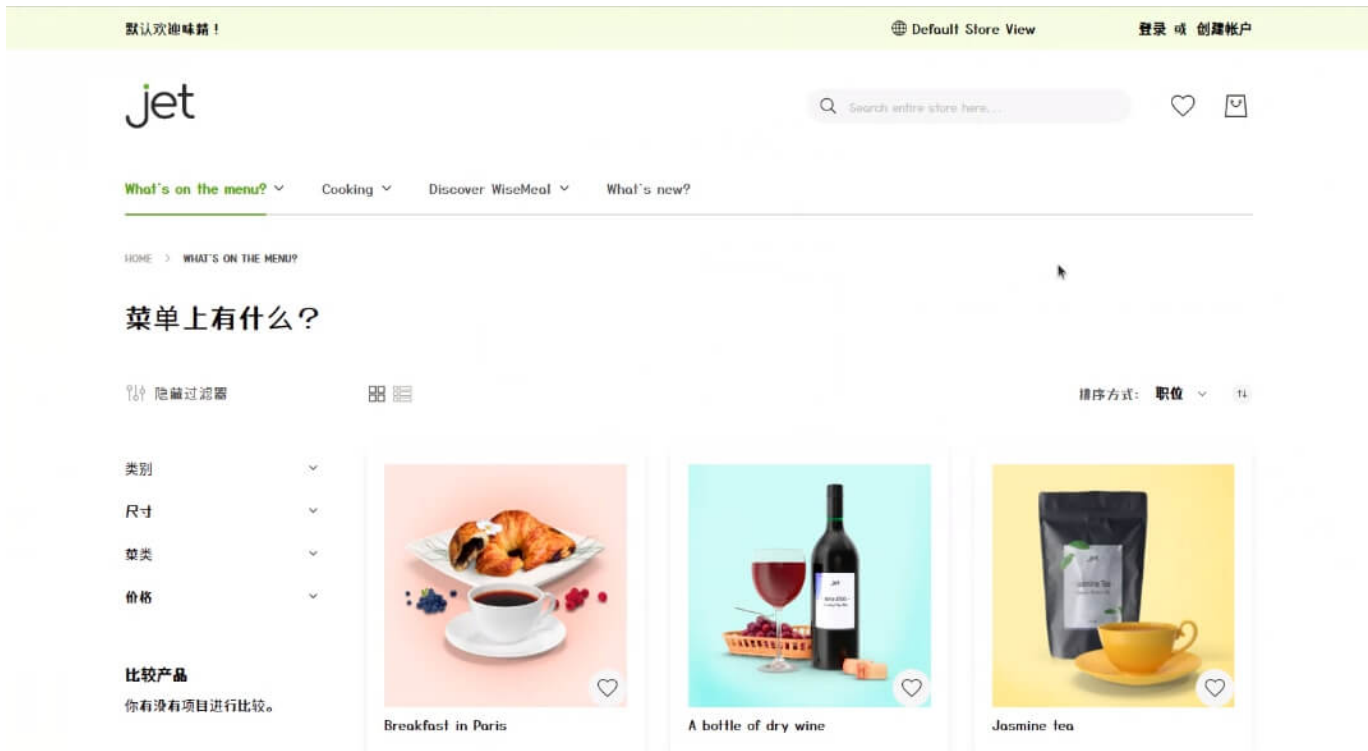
默认欢迎味精！

Default Store View

登录 或 创建帐户

jet

Search entire store here...

What's on the menu?

Cooking

Discover WiseMeal

What's new?

HOME > WHAT'S ON THE MENU?

菜单上有什么？

隐藏过滤器

排序方式： 职位

类别

尺寸

菜类

价格

比较产品

你有没有项目进行比较。

Breakfast in Paris

A bottle of dry wine

Jasmine tea